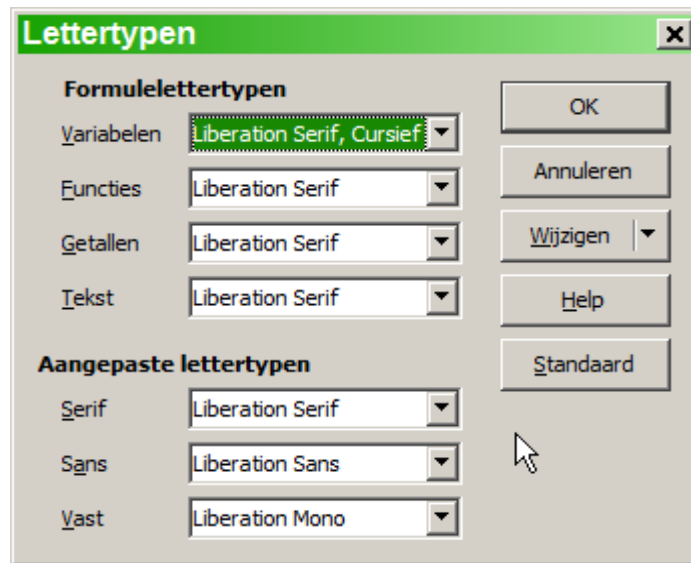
Lettertypen

Formulelettertypen

Variabelen Liberation Serif, Cursief

Functies Liberation Serif

Getallen Liberation Serif

Tekst Liberation Serif

Aangepaste lettertypen

Serif Liberation Serif

Sans Liberation Sans

Vast Liberation Mono

OK

Annuleren

Wijzigen

Help

Standaard